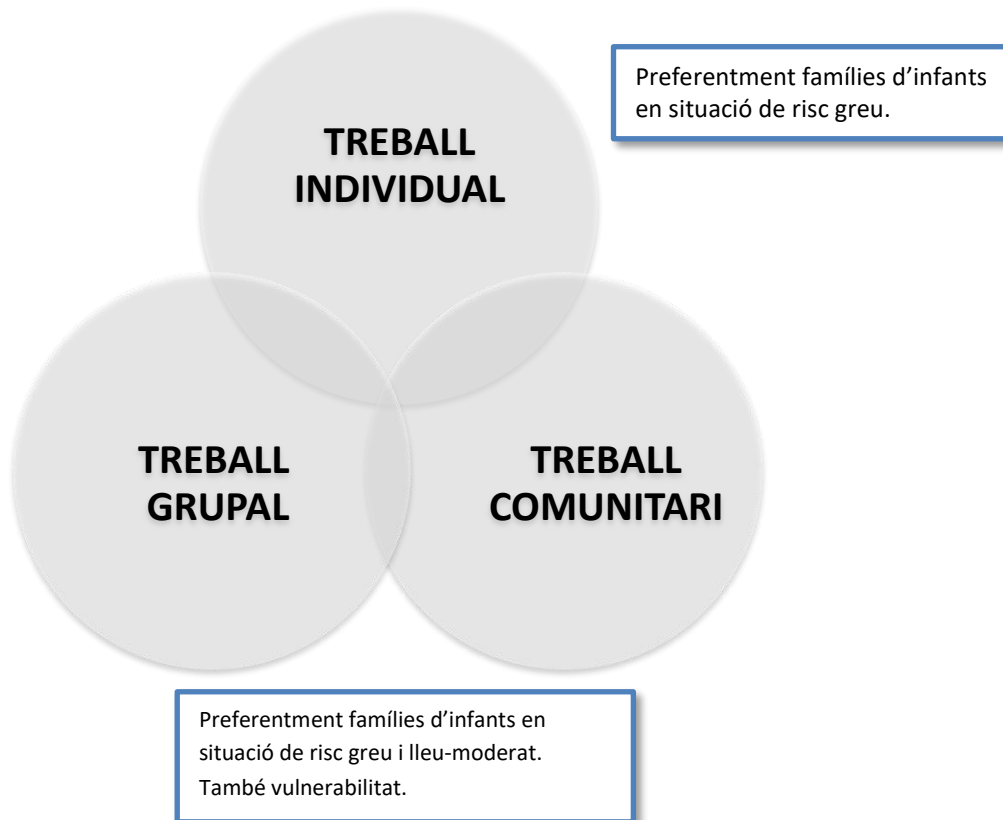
TREBALL INDIVIDUAL

Preferentment famílies d'infants en situació de risc greu.

TREBALL GRUPAL

TREBALL COMUNITARI

Preferentment famílies d'infants en situació de risc greu i lleu-moderat. També vulnerabilitat.